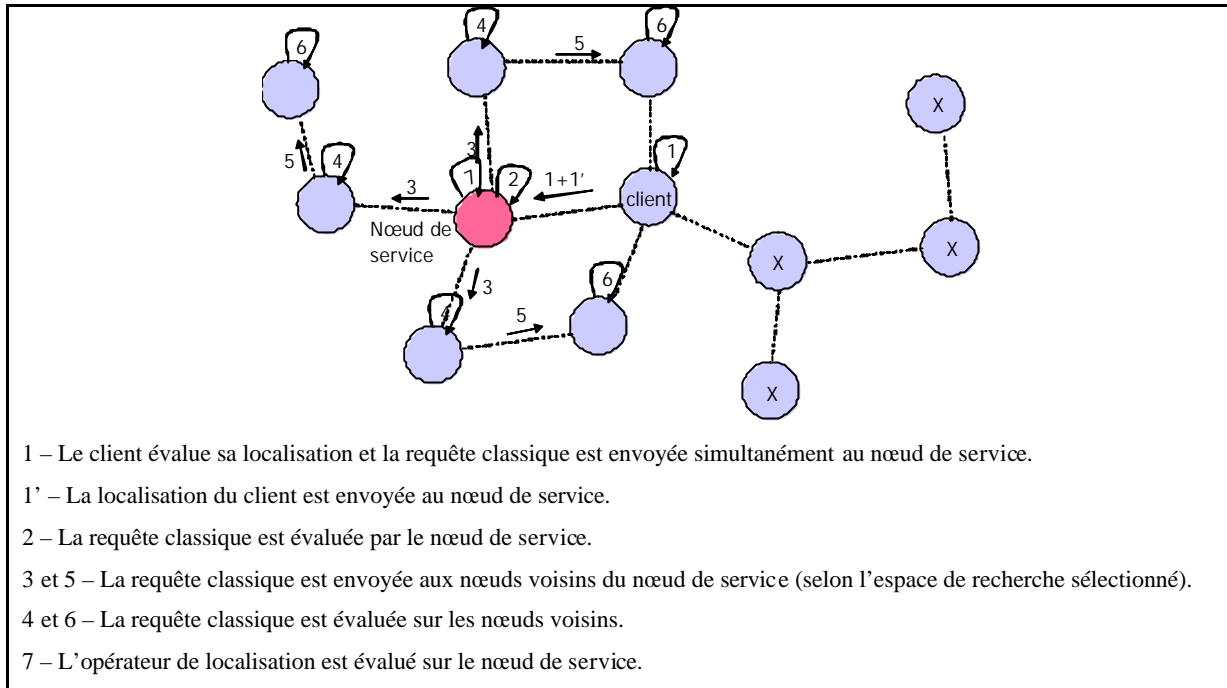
6
4
5
6
5
4
3
3
7
2
1+1'
1
client
X
X
X
X
Nœud de service
3
4
5
6

1 – Le client évalue sa localisation et la requête classique est envoyée simultanément au nœud de service.

1' – La localisation du client est envoyée au nœud de service.

2 – La requête classique est évaluée par le nœud de service.

3 et 5 – La requête classique est envoyée aux nœuds voisins du nœud de service (selon l'espace de recherche sélectionné).

4 et 6 – La requête classique est évaluée sur les nœuds voisins.

7 – L'opérateur de localisation est évalué sur le nœud de service.